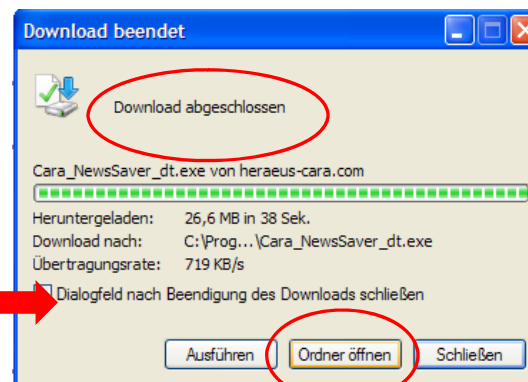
Download beendet

Download abgeschlossen

Cara_NewsSaver_dt.exe von heraeus-cara.com

Heruntergeladen: 26,6 MB in 38 Sek.
Download nach: C:\Prog...\Cara_NewsSaver_dt.exe
Übertragungsrate: 719 KB/s

Dialogfeld nach Beendigung des Downloads schließen

Ausführen | Ordner öffnen | Schließen